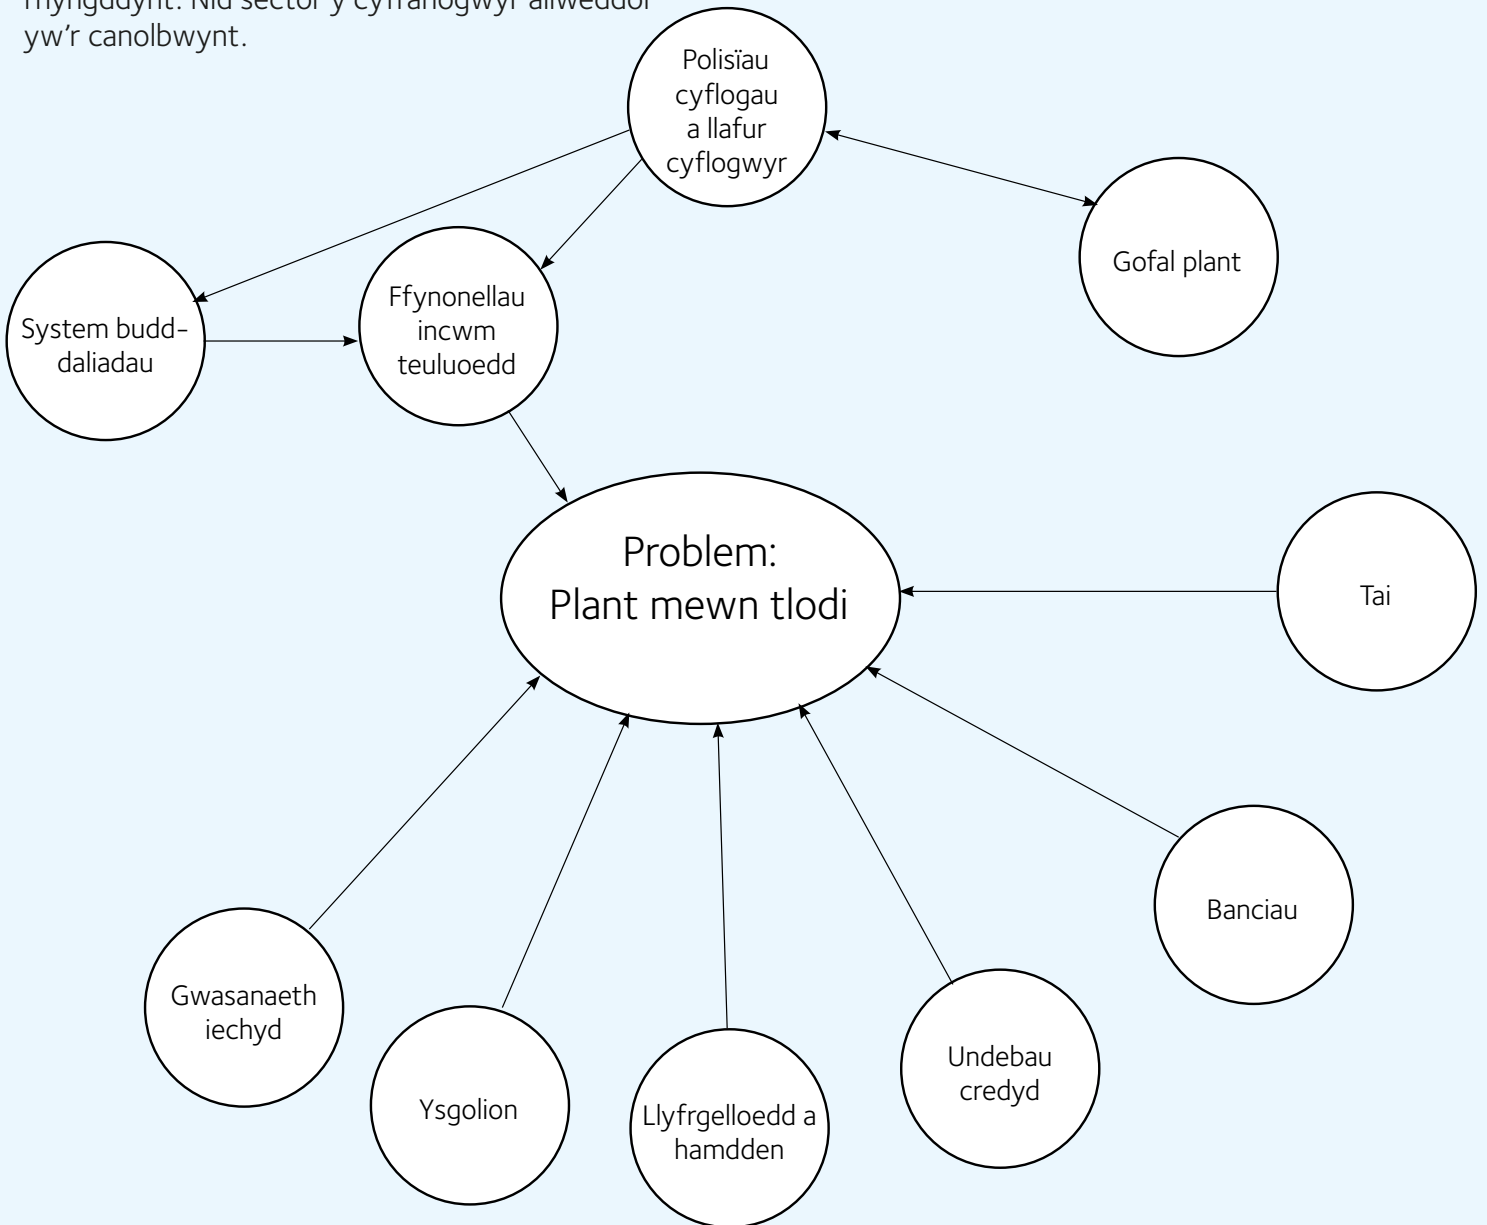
rhyngddynt. Nid sector y cyfranogwyr allweddol yw'r canolbwynt.

Polisïau cyflogau a llafur cyflogwyr

Gofal plant

System budd-daliadau

Ffynonellau incwm teuluoedd

Problem: Plant mewn tlodi

Tai

Banciau

Gwasanaeth iechyd

Ysgolion

Llyfrgelloedd a hamdden

Undebau credyd